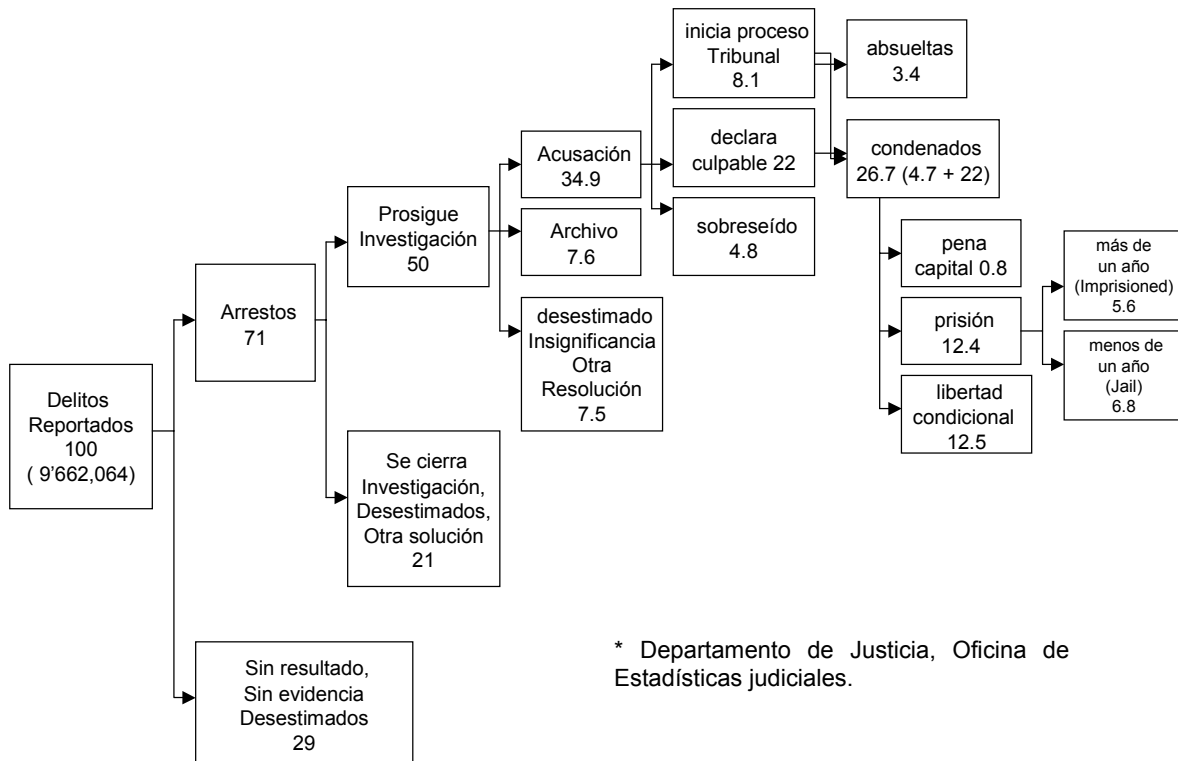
Delitos Reportados 100 ( 9'662,064)

Arrestos 71

Sin resultado, Sin evidencia Desestimados 29

Prosigue Investigación 50

Se cierra Investigación, Desestimados, Otra solución 21

Acusación 34.9

Archivo 7.6

desestimado Insignificancia Otra Resolución 7.5

inicia proceso Tribunal 8.1

declara culpable 22

sobreseído 4.8

absueltas 3.4

condenados 26.7 (4.7 + 22)

pena capital 0.8

prisión 12.4

libertad condicional 12.5

más de un año (Imprisioned) 5.6

menos de un año (Jail) 6.8

* Departamento de Justicia, Oficina de Estadísticas judiciales.